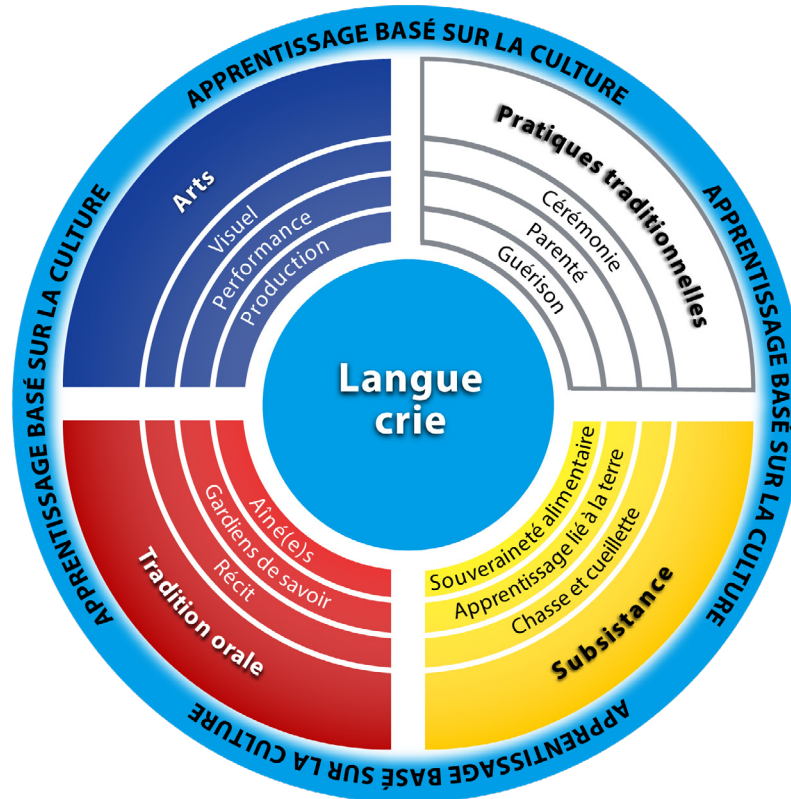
APPRENTISSAGE BASÉ SUR LA CULTURE

Arts
Visuel
Performance
Production

Pratiques traditionnelles
Cérémonie
Parenté
Guérison

APPRENTISSAGE BASÉ SUR LA CULTURE

APPRENTISSAGE BASÉ SUR LA CULTURE

Langue crie

Aîné(e)s
Gardiens de savoir
Récit
Tradition orale

Souveraineté alimentaire
Apprentissage lié à la terre
Chasse et cueillette
Subsistance

APPRENTISSAGE BASÉ SUR LA CULTURE